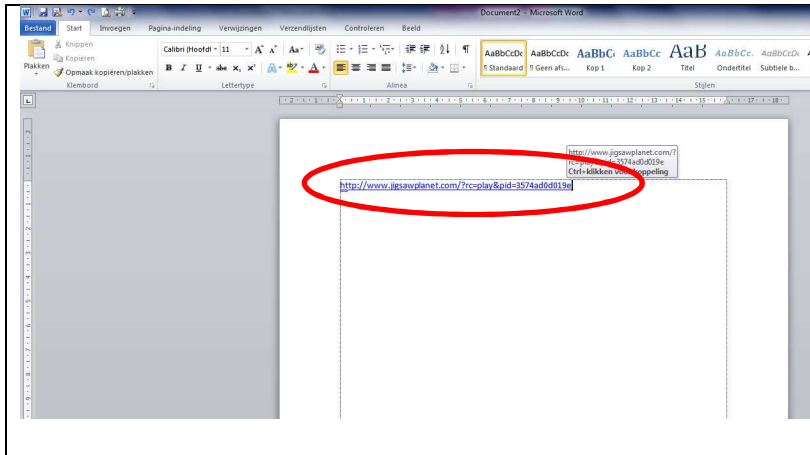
Document2 - Microsoft Word

Bestand Start Invoegen Pagina-indeling Verwijzingen Verzendlijsten Controleren Beeld

Knippen
Kopiëren
Plakken
Opmaak kopiëren/plakken
Klembord

Calibri (Hoofdt · 11
B I U abe $x_2$ $x^2$
Lettertype

Alinea

AaBbCcDc ¶ Standaard
AaBbCcDc ¶ Geen afs...
AaBbC Kop 1
AaBbCc Kop 2
AaB Titel
AaBbCc. Ondertitel
AaBbCcDc Subtiele b...
Stijlen

http://www.jigsawplanet.com/?rc=play&pid=3574ad0d019e
Ctrl+klikken voor koppeling

http://www.jigsawplanet.com/?rc=play&pid=3574ad0d019e